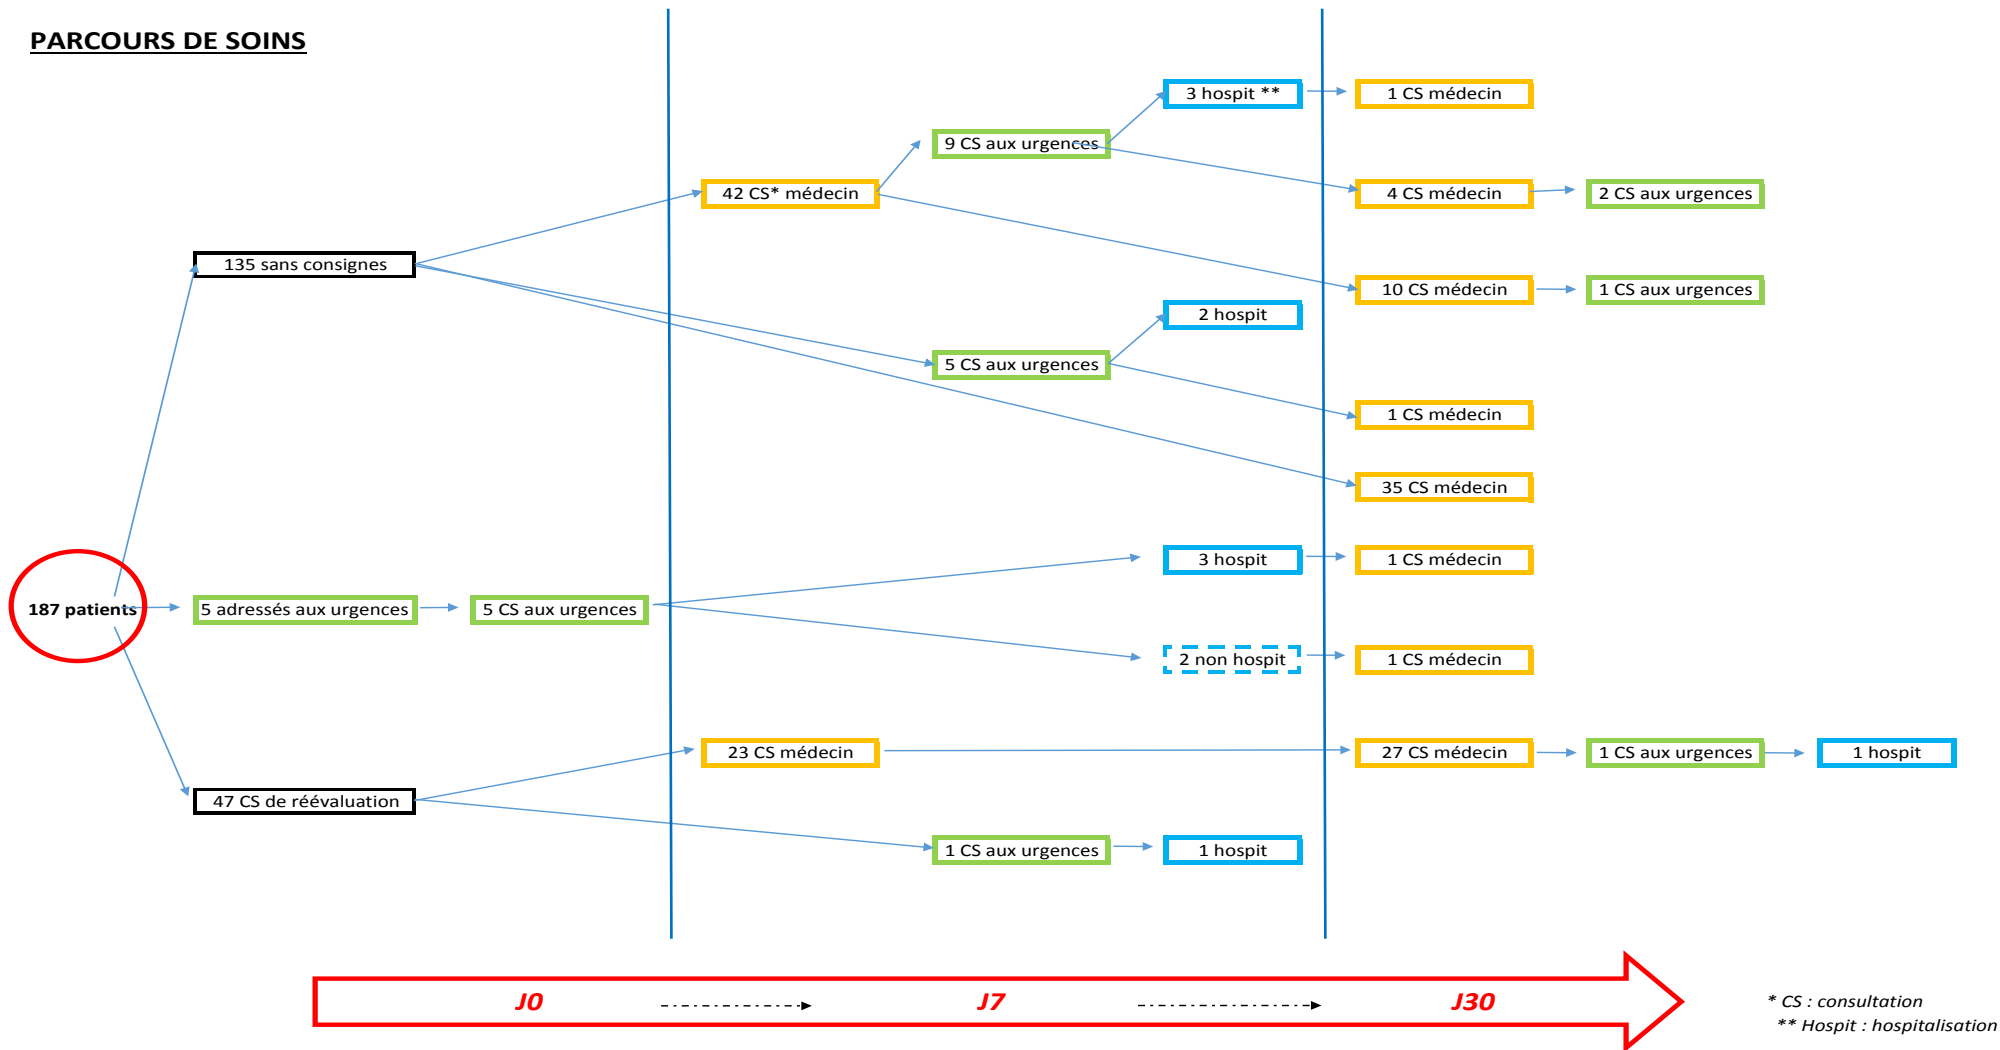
PARCOURS DE SOINS

187 patients

135 sans consignes

5 adressés aux urgences

47 CS de réévaluation

42 CS* médecin

5 CS aux urgences

23 CS médecin

9 CS aux urgences

5 CS aux urgences

1 CS aux urgences

3 hospit **

2 hospit

3 hospit

2 non hospit

1 hospit

1 CS médecin

4 CS médecin

10 CS médecin

1 CS médecin

35 CS médecin

1 CS médecin

1 CS médecin

27 CS médecin

2 CS aux urgences

1 CS aux urgences

1 CS aux urgences

1 hospit

J0

J7

J30

* CS : consultation
** Hospit : hospitalisation